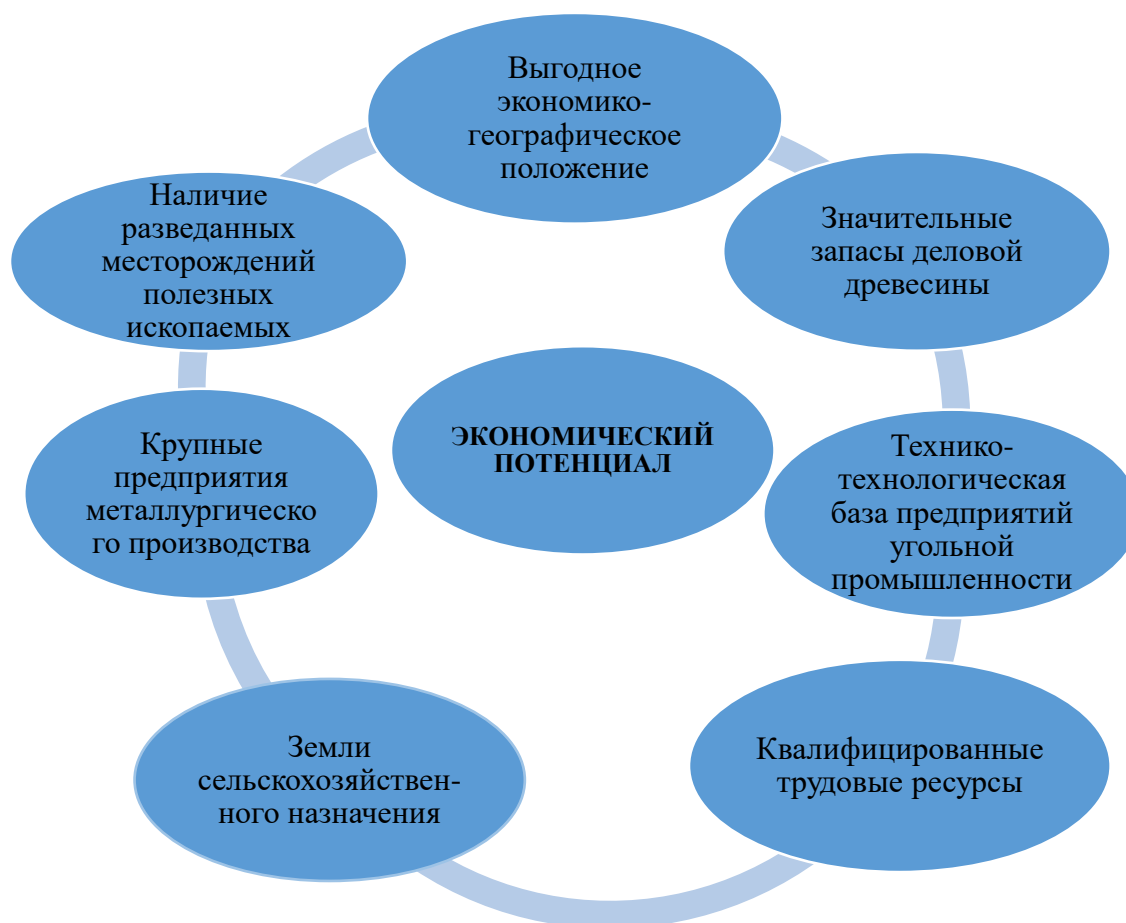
Выгодное экономико-географическое положение

Значительные запасы деловой древесины

Технико-технологическая база предприятий угольной промышленности

Квалифицированные трудовые ресурсы

Земли сельскохозяйственного назначения

Крупные предприятия металлургического производства

Наличие разведанных месторождений полезных ископаемых

ЭКОНОМИЧЕСКИЙ ПОТЕНЦИАЛ